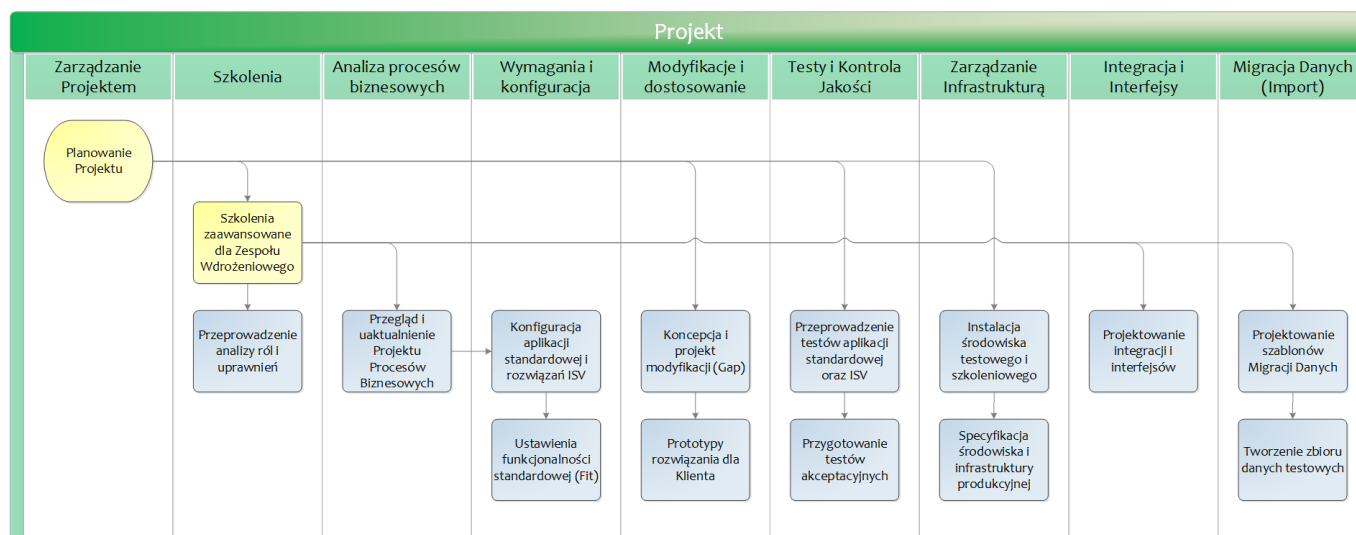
Projekt

Zarządzanie Projektem

Szkolenia

Analiza procesów biznesowych

Wymagania i konfiguracja

Modyfikacje i dostosowanie

Testy i Kontrola Jakości

Zarządzanie Infrastrukturą

Integracja i Interfejsy

Migracja Danych (Import)

Planowanie Projektu

Szkolenia zaawansowane dla Zespołu Wdrożeniowego

Przeprowadzenie analizy ról i uprawnień

Przegląd i uaktualnienie Projektu Procesów Biznesowych

Konfiguracja aplikacji standardowej i rozwiązań ISV

Ustawienia funkcjonalności standardowej (Fit)

Koncepcja i projekt modyfikacji (Gap)

Prototypy rozwiązania dla Klienta

Przeprowadzenie testów aplikacji standardowej oraz ISV

Przygotowanie testów akceptacyjnych

Instalacja środowiska testowego i szkoleniowego

Specyfikacja środowiska i infrastruktury produkcyjnej

Projektowanie integracji i interfejsów

Projektowanie szablonów Migracji Danych

Tworzenie zbioru danych testowych